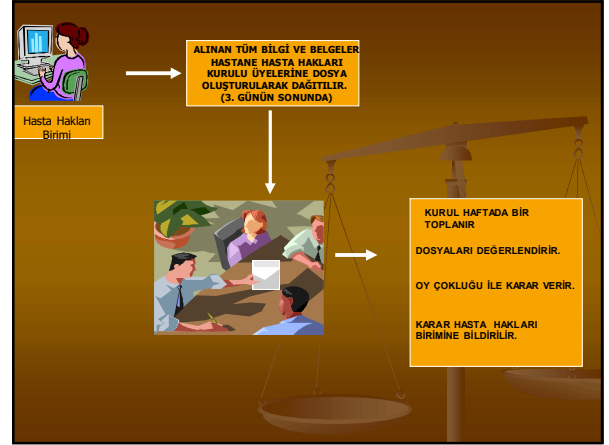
Hasta Hakları Birimi

ALINAN TÜM BİLGİ VE BELGELER HASTANE HASTA HAKLARI KURULU ÜYELERİNE DOSYA OLUŞTURULARAK DAĞITILIR. (3. GÜNÜN SONUNDA)

KURUL HAFTADA BİR TOPLANIR

DOSYALARI DEĞERLENDİRİR.

OY ÇOKLUĞU İLE KARAR VERİR.

KARAR HASTA HAKLARI BİRİMİNE BİLDİRİLİR.